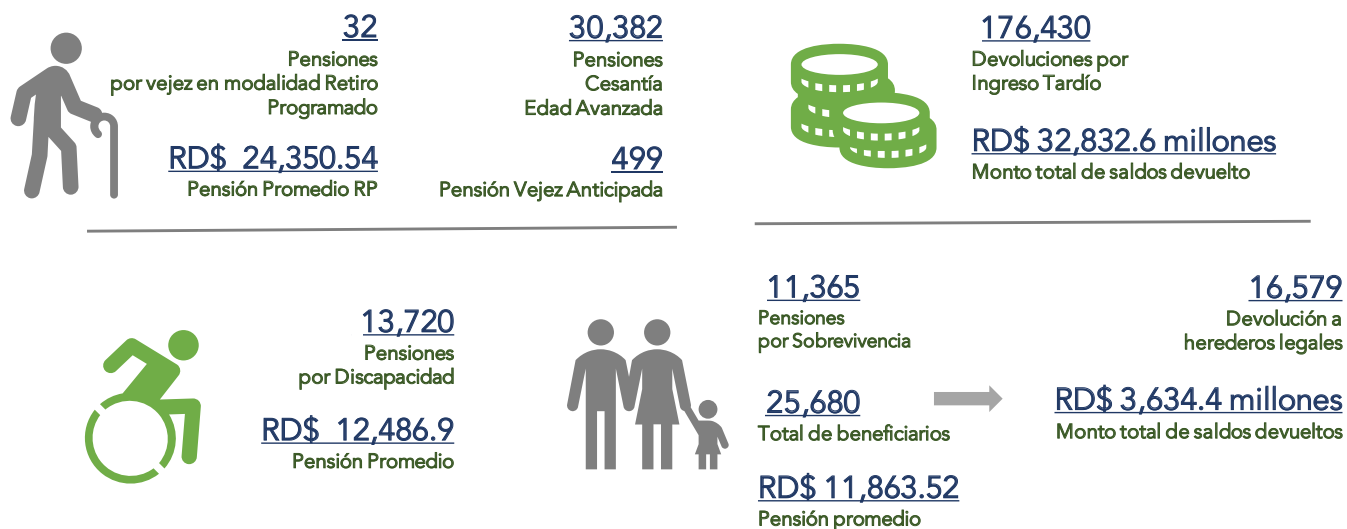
32
Pensiones
por vejez en modalidad Retiro
Programado

30,382
Pensiones
Cesantía
Edad Avanzada

RD$ 24,350.54
Pensión Promedio RP

499
Pensión Vejez Anticipada

176,430
Devoluciones por
Ingreso Tardío

RD$ 32,832.6 millones
Monto total de saldos devuelto

13,720
Pensiones
por Discapacidad

RD$ 12,486.9
Pensión Promedio

11,365
Pensiones
por Sobrevivencia

25,680
Total de beneficiarios

RD$ 11,863.52
Pensión promedio

16,579
Devolución a
herederos legales

RD$ 3,634.4 millones
Monto total de saldos devueltos